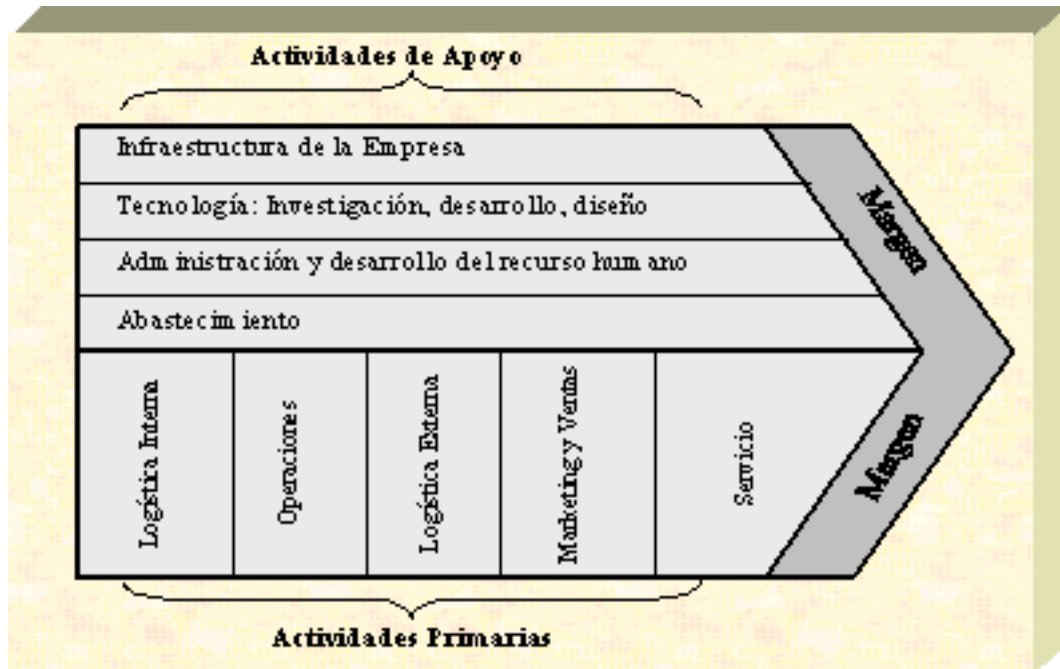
Actividades de Apoyo

Infraestructura de la Empresa

Tecnología: Investigación, desarrollo, diseño

Administración y desarrollo del recurso humano

Abastecimiento

Margen

Logística Interna

Operaciones

Logística Externa

Marketing y Ventas

Servicio

Margen

Actividades Primarias